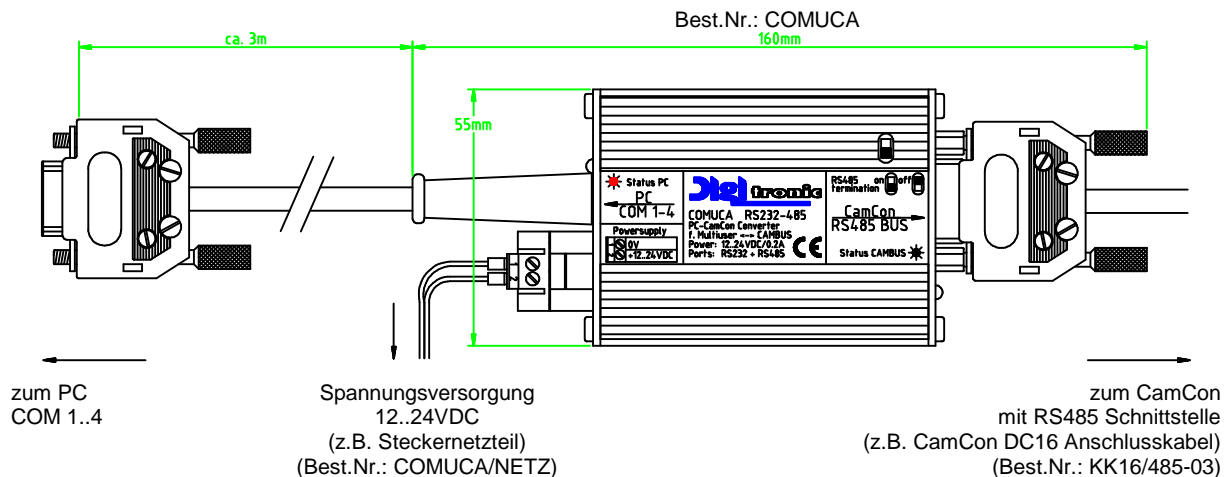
Best.Nr.: COMUCA

ca. 3m

160mm

55mm

Status PC

PC

COM 1-4

Powersupply

0V

+12..24VDC

Digitronic

COMUCA RS232-485

PC-CamCon Converter

f. Multiuser <--> CAMBUS

Power: 12..24VDC/0.2A

Ports: RS232 + RS485

CE

RS485 termination on off

CamCon

RS485 BUS

Status CAMBUS

zum PC
COM 1..4

Spannungsversorgung
12..24VDC
(z.B. Steckernetzteil)
(Best.Nr.: COMUCA/NETZ)

zum CamCon
mit RS485 Schnittstelle
(z.B. CamCon DC16 Anschlusskabel)
(Best.Nr.: KK16/485-03)